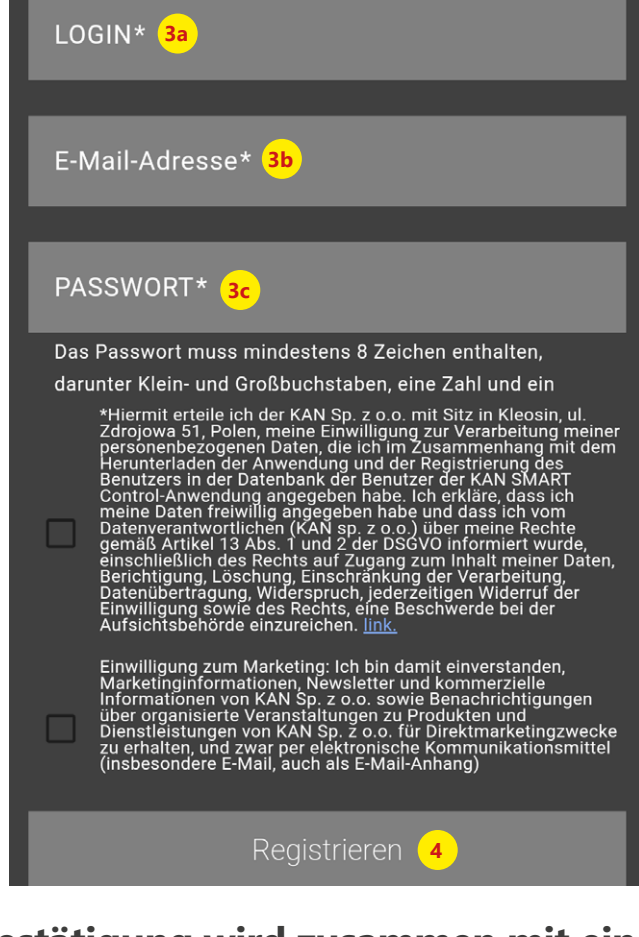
LOGIN* 3a

E-Mail-Adresse* 3b

PASSWORT* 3c

Das Passwort muss mindestens 8 Zeichen enthalten, darunter Klein- und Großbuchstaben, eine Zahl und ein

*Hiermit erteile ich der KAN Sp. z o.o. mit Sitz in Kleosin, ul. Zdrojowa 51, Polen, meine Einwilligung zur Verarbeitung meiner personenbezogenen Daten, die ich im Zusammenhang mit dem Herunterladen der Anwendung und der Registrierung des Benutzers in der Datenbank der Benutzer der KAN SMART Control-Anwendung angegeben habe. Ich erkläre, dass ich meine Daten freiwillig angegeben habe und dass ich vom Datenverantwortlichen (KAN sp. z o.o.) über meine Rechte gemäß Artikel 13 Abs. 1 und 2 der DSGVO informiert wurde, einschließlich des Rechts auf Zugang zum Inhalt meiner Daten, Berichtigung, Löschung, Einschränkung der Verarbeitung, Datenübertragung, Widerspruch, jederzeitigen Widerruf der Einwilligung sowie des Rechts, eine Beschwerde bei der Aufsichtsbehörde einzureichen. link.

Einwilligung zum Marketing: Ich bin damit einverstanden, Marketinginformationen, Newsletter und kommerzielle Informationen von KAN Sp. z o.o. sowie Benachrichtigungen über organisierte Veranstaltungen zu Produkten und Dienstleistungen von KAN Sp. z o.o. für Direktmarketingzwecke zu erhalten, und zwar per elektronische Kommunikationsmittel (insbesondere E-Mail, auch als E-Mail-Anhang)

Registrieren 4

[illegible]estätigung wird zusammen mit ein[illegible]